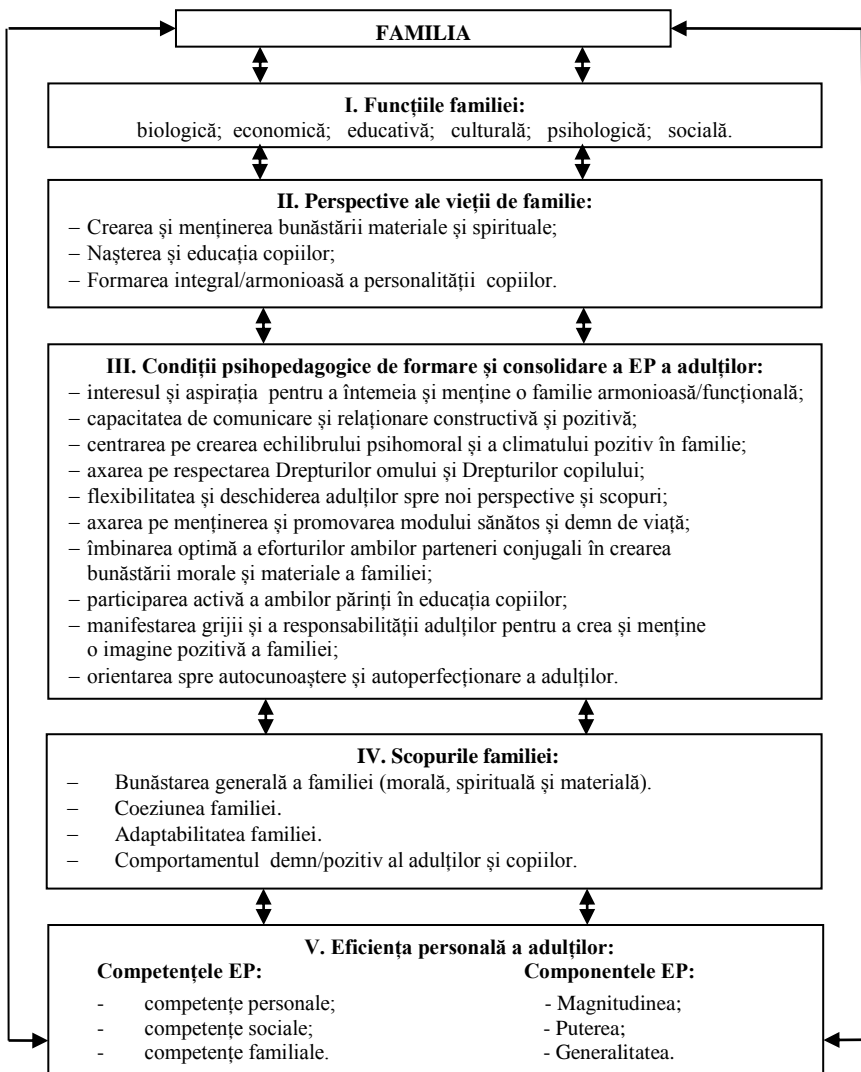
FAMILIA

I. Funcțiile familiei:
biologică; economică; educativă; culturală; psihologică; socială.

II. Perspective ale vieții de familie:
– Crearea și menținerea bunăstării materiale și spirituale;
– Nașterea și educația copiilor;
– Formarea integral/armonioasă a personalității copiilor.

III. Condiții psihopedagogice de formare și consolidare a EP a adulților:
– interesul și aspirația pentru a întemeia și menține o familie armonioasă/funcțională;
– capacitatea de comunicare și relaționare constructivă și pozitivă;
– centrarea pe crearea echilibrului psihomoral și a climatului pozitiv în familie;
– axarea pe respectarea Drepturilor omului și Drepturilor copilului;
– flexibilitatea și deschiderea adulților spre noi perspective și scopuri;
– axarea pe menținerea și promovarea modului sănătos și demn de viață;
– îmbinarea optimă a eforturilor ambilor parteneri conjugali în crearea bunăstării morale și materiale a familiei;
– participarea activă a ambilor părinți în educația copiilor;
– manifestarea grijii și a responsabilității adulților pentru a crea și menține o imagine pozitivă a familiei;
– orientarea spre autocunoaștere și autoperfecționare a adulților.

IV. Scopurile familiei:
– Bunăstarea generală a familiei (morală, spirituală și materială).
– Coeziunea familiei.
– Adaptabilitatea familiei.
– Comportamentul demn/pozitiv al adulților și copiilor.

V. Eficiența personală a adulților:

Competențele EP:
- competențe personale;
- competențe sociale;
- competențe familiale.

Componentele EP:
- Magnitudinea;
- Puterea;
- Generalitatea.